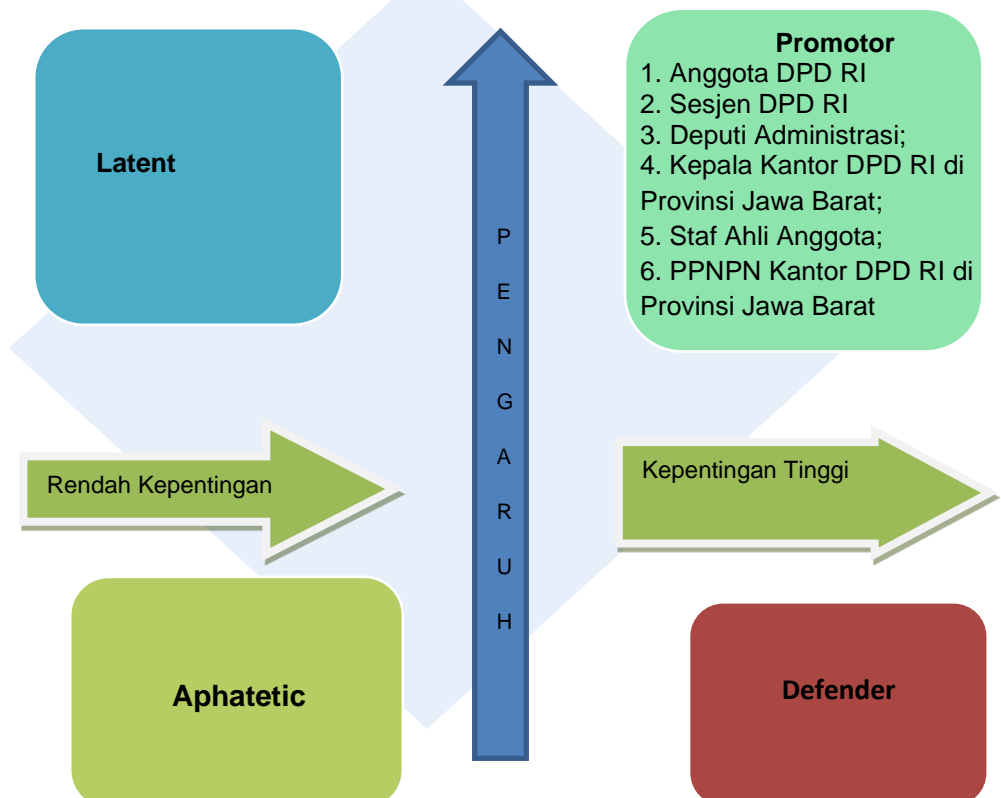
Latent

Promotor
1. Anggota DPD RI
2. Sesjen DPD RI
3. Deputi Administrasi;
4. Kepala Kantor DPD RI di Provinsi Jawa Barat;
5. Staf Ahli Anggota;
6. PPNPN Kantor DPD RI di Provinsi Jawa Barat

P
E
N
G
A
R
U
H

Rendah Kepentingan

Kepentingan Tinggi

Aphatetic

Defender